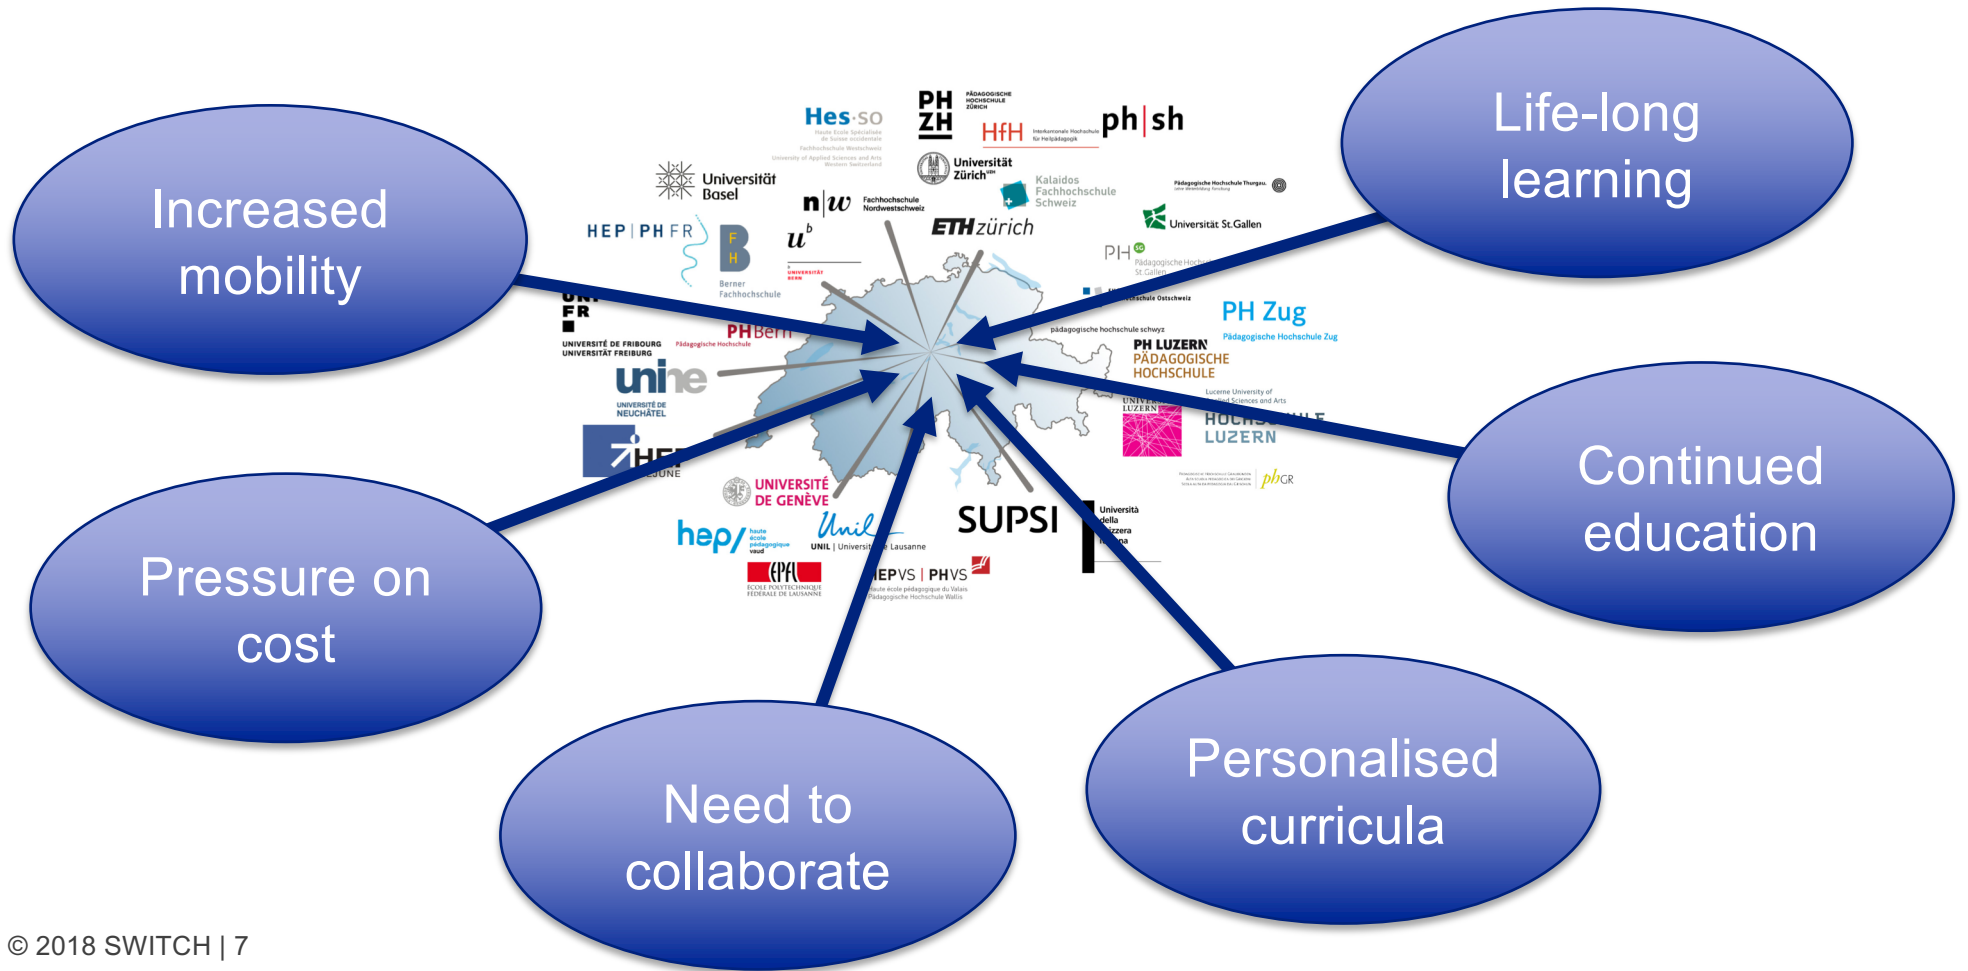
Increased mobility

Life-long learning

Continued education

Pressure on cost

Need to collaborate

Personalised curricula

Hes·so
PH ZH
HfH
ph|sh
Universität Basel
Universität Zürich
Kalaidos Fachhochschule Schweiz
n|w
ETHzürich
Universität St.Gallen
HEP|PH FR
u^b
Berner Fachhochschule
PH
PH Zug
Pädagogische Hochschule Zug
UNI FR
UNIVERSITÉ DE FRIBOURG UNIVERSITÄT FREIBURG
PHBern
PH LUZERN PÄDAGOGISCHE HOCHSCHULE
unine
UNIVERSITÉ DE NEUCHÂTEL
HOCHSCHULE LUZERN
HE
UNIVERSITÉ DE GENÈVE
pH GR
SUPSI
Università della Svizzera italiana
hep/ haute école pédagogique vaud
Unil
UNIL | Université de Lausanne
EPFL
HEPVS | PHVS

© 2018 SWITCH | 7